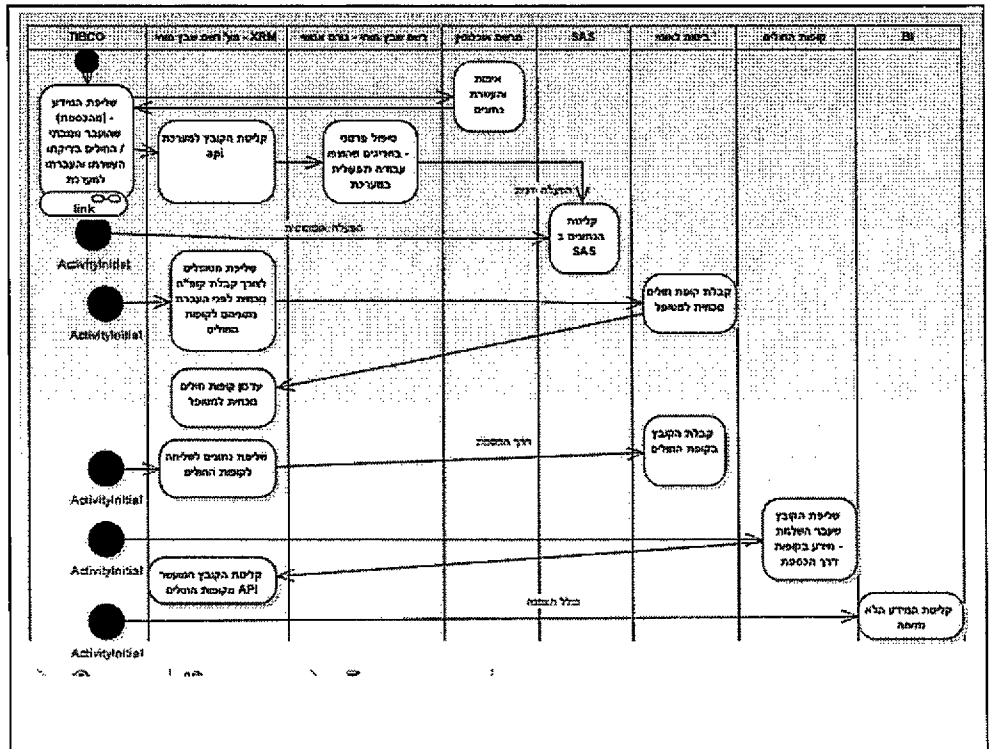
TIBCO

XRM - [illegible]

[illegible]

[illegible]

SAS

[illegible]

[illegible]

BI

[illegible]

שליפת המידע - (ההכנסות) שהוכר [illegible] / החולים בדיקות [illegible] למערכת

link

קליטת הקובץ למערכת api

טיפול פרטני - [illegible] עבודה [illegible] במערכת

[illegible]

קליטת הנתונים ב SAS

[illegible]

ActivityInitial

שליפת המטופלים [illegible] הנתונים לקופת החולים

ActivityInitial

קבלת קופת חולים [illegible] למטופל

עדכון קופת חולים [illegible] למטופל

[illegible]

ActivityInitial

שליפת נתונים לשליחה לקופות החולים

קבלת הקובץ בקופת החולים

ActivityInitial

שליפת הקובץ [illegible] - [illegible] בקופת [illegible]

קליטת הקובץ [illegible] API מקופות החולים

ActivityInitial

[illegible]

קליטת המידע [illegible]